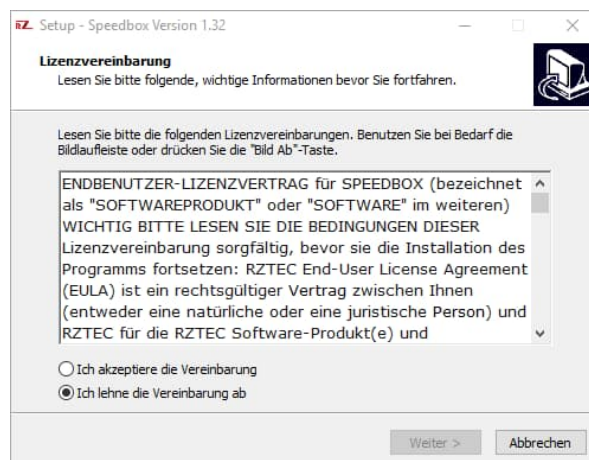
RZ Setup - Speedbox Version 1.32

Lizenzvereinbarung
Lesen Sie bitte folgende, wichtige Informationen bevor Sie fortfahren.

Lesen Sie bitte die folgenden Lizenzvereinbarungen. Benutzen Sie bei Bedarf die Bildlaufleiste oder drücken Sie die "Bild Ab"-Taste.

ENDBENUTZER-LIZENZVERTRAG für SPEEDBOX (bezeichnet als "SOFTWAREPRODUKT" oder "SOFTWARE" im weiteren) WICHTIG BITTE LESEN SIE DIE BEDINGUNGEN DIESER Lizenzvereinbarung sorgfältig, bevor sie die Installation des Programms fortsetzen: RZTEC End-User License Agreement (EULA) ist ein rechtsgültiger Vertrag zwischen Ihnen (entweder eine natürliche oder eine juristische Person) und RZTEC für die RZTEC Software-Produkt(e) und

Ich akzeptiere die Vereinbarung
Ich lehne die Vereinbarung ab

Weiter >
Abbrechen